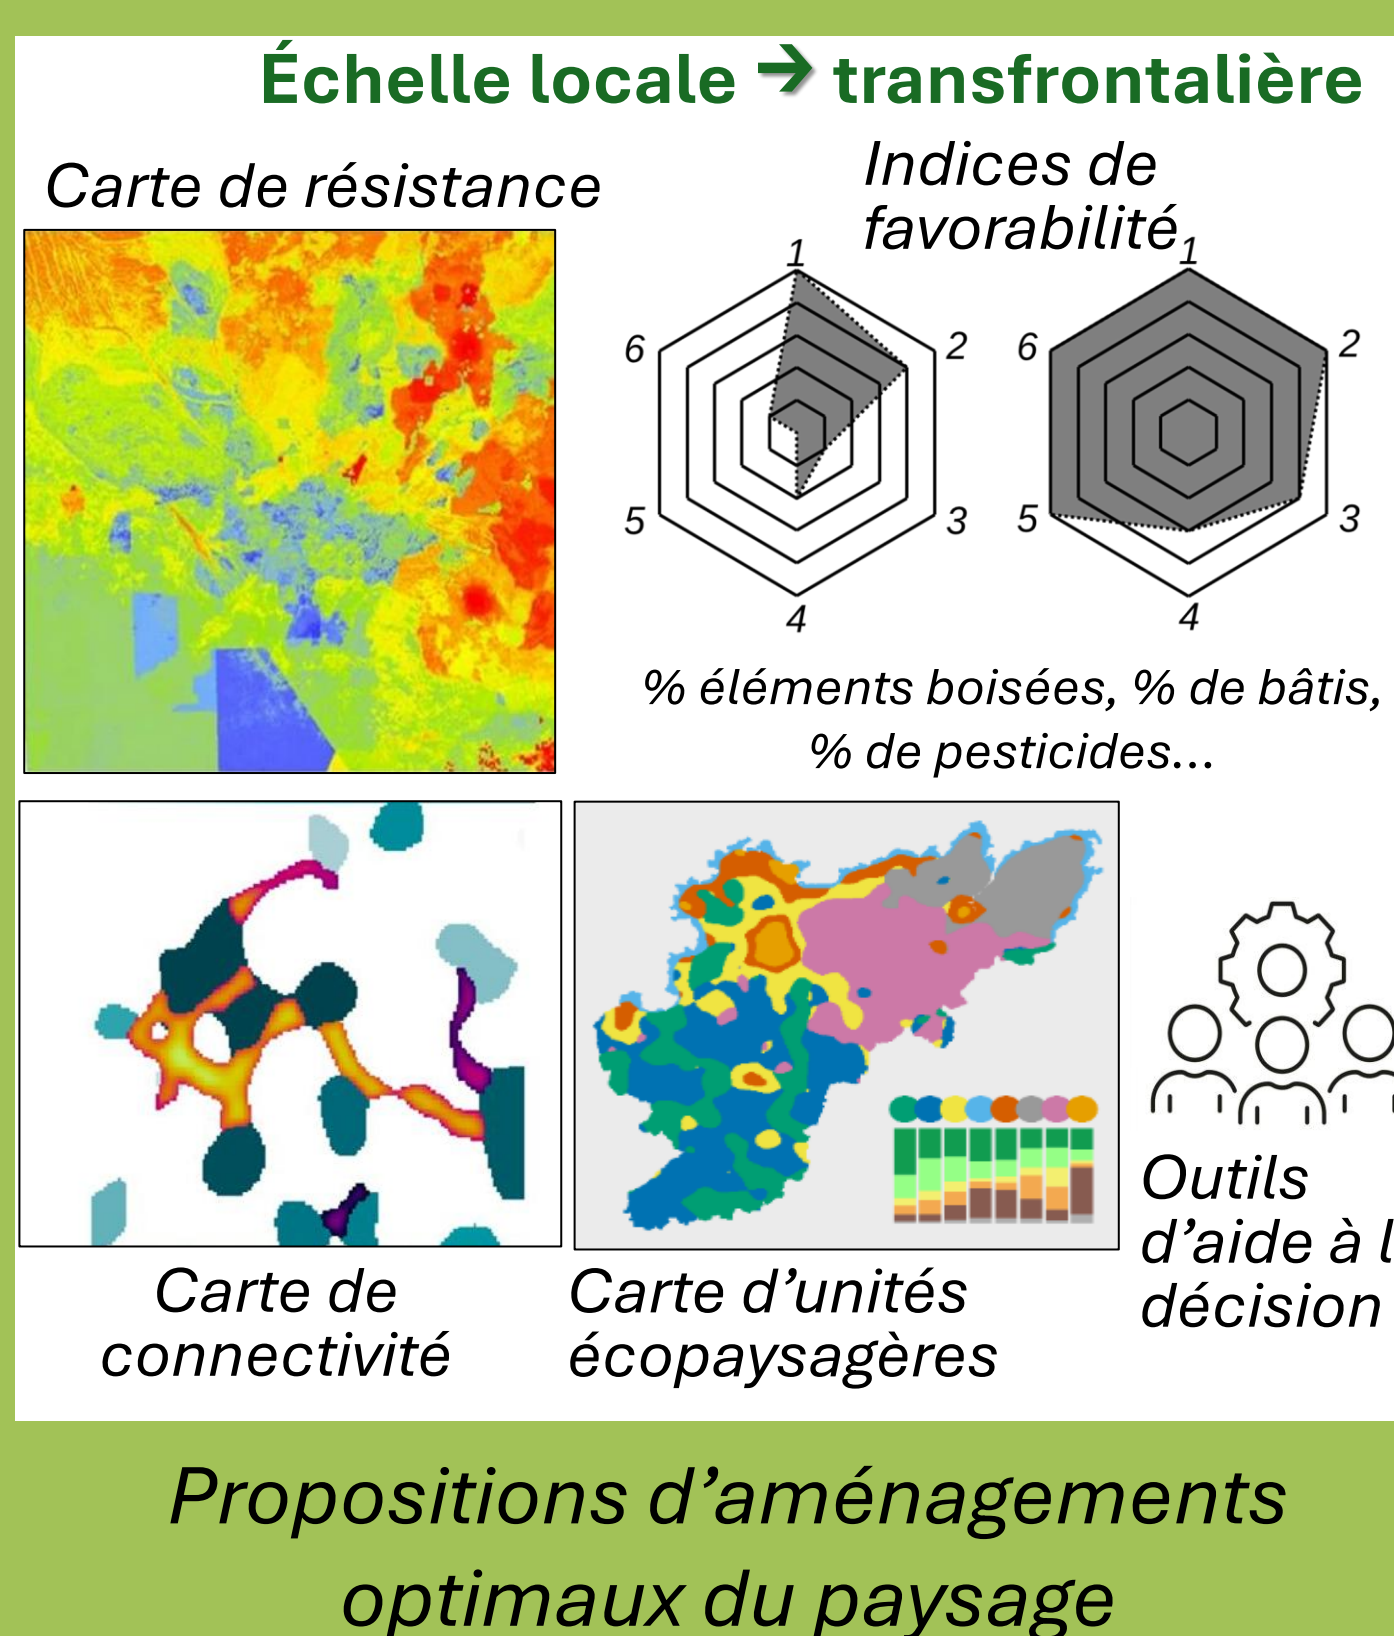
Échelle locale → transfrontalière

Carte de résistance

Indices de favorabilité

1
2
3
4
5
6

1
2
3
4
5
6

% éléments boisées, % de bâtis, % de pesticides...

Carte de connectivité

Carte d'unités écopaysagères

Outils d'aide à l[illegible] décision

Propositions d'aménagements optimaux du paysage